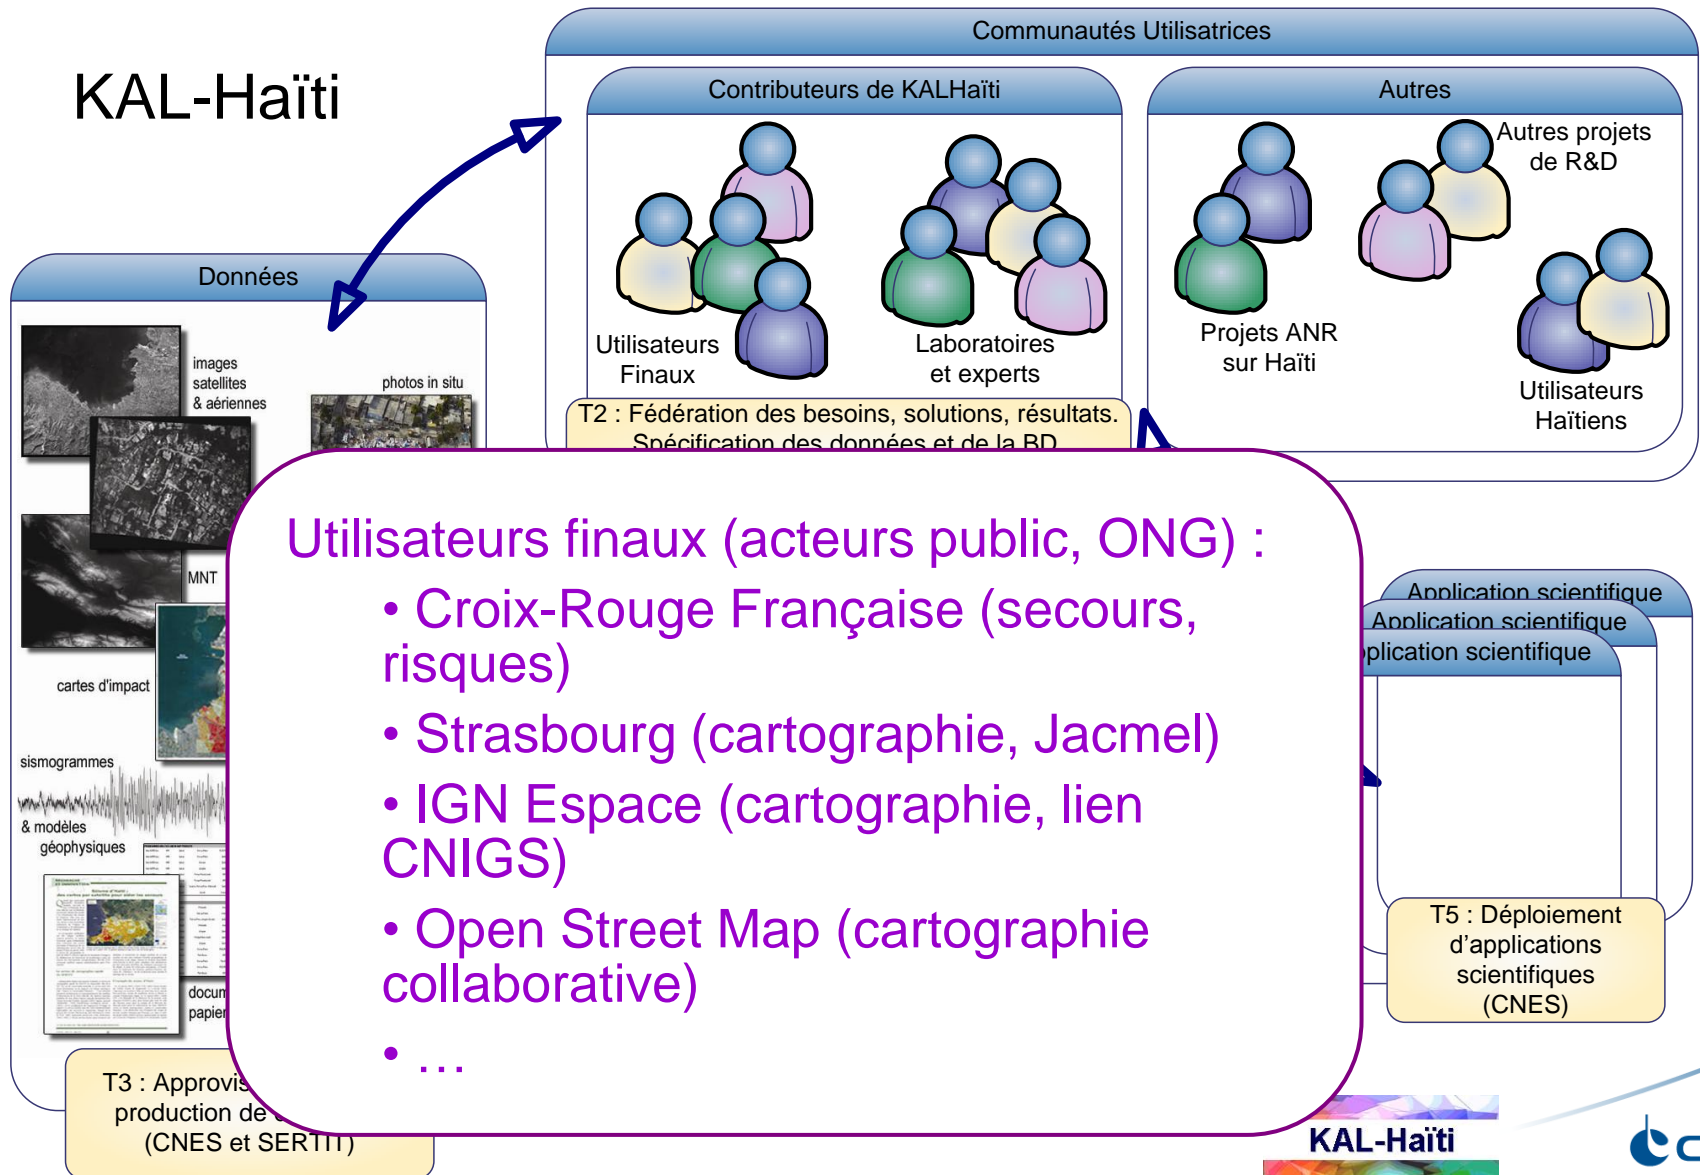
KAL-Haïti

Communautés Utilisatrices

Contributeurs de KALHaïti

Autres

Utilisateurs Finaux

Laboratoires et experts

Projets ANR sur Haïti

Autres projets de R&D

Utilisateurs Haïtiens

T2 : Fédération des besoins, solutions, résultats. Spécification des données et de la BD

Données

images satellites & aériennes

photos in situ

MNT

cartes d'impact

sismogrammes

& modèles géophysiques

docum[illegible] papier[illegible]

T3 : Approvis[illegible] production de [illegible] (CNES et SERTIT)

Application scientifique

Application scientifique

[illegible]plication scientifique

T5 : Déploiement d'applications scientifiques (CNES)

Utilisateurs finaux (acteurs public, ONG) :

• Croix-Rouge Française (secours, risques)

• Strasbourg (cartographie, Jacmel)

• IGN Espace (cartographie, lien CNIGS)

• Open Street Map (cartographie collaborative)

• …

KAL-Haïti